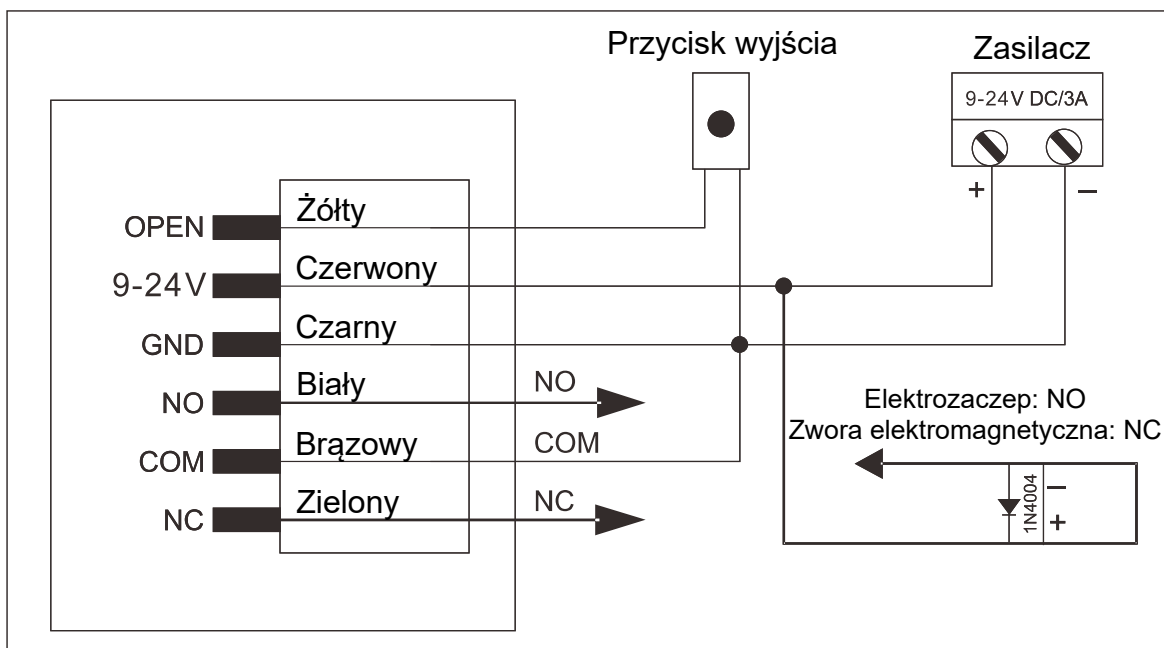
Przycisk wyjścia

Zasilacz

9-24V DC/3A

+

–

OPEN

Żółty

9-24V

Czerwony

GND

Czarny

NO

Biały

NO

COM

Brązowy

COM

NC

Zielony

NC

Elektrozaczep: NO
Zwora elektromagnetyczna: NC

1N4004

–

+